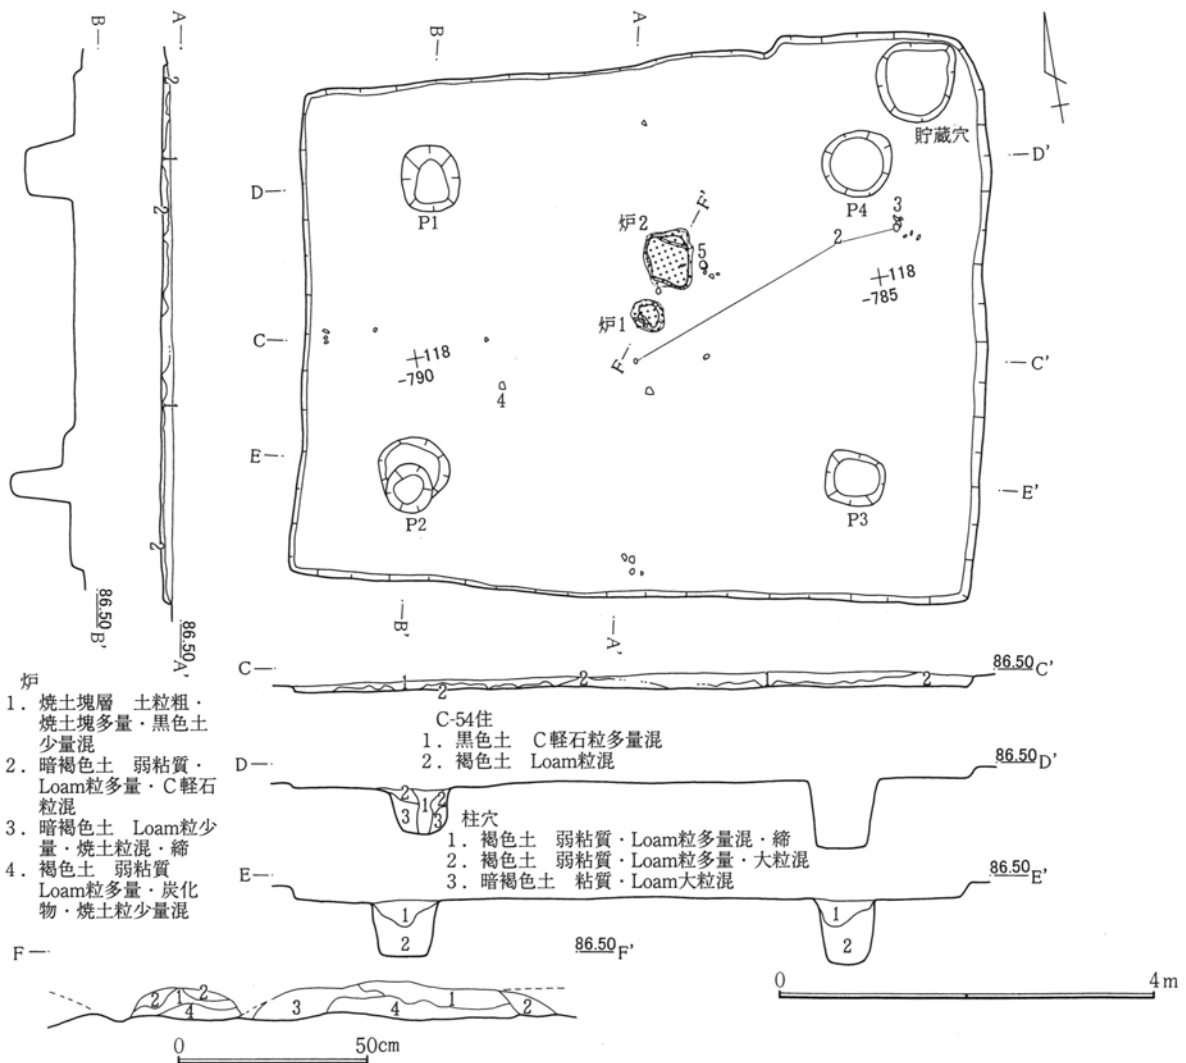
B
A
B
A
2
2
2
86.50 B'
86.50 A'
貯蔵穴
D
D'
P1
P4
3
炉2
F'
2
5
+118
-785
炉1
C
C'
+118
-790
F
4
E
E'
P2
P3
B'
A'
C
86.50 C'
1
2
2
2
炉
1．焼土塊層　土粒粗・焼土塊多量・黒色土少量混
2．暗褐色土　弱粘質・Loam粒多量・C軽石粒混
3．暗褐色土　Loam粒少量・焼土粒混・締
4．褐色土　弱粘質　Loam粒多量・炭化物・焼土粒少量混
C-54住
1．黒色土　C軽石粒多量混
2．褐色土　Loam粒混
D
86.50 D'
2
1
2
3
3
柱穴
1．褐色土　弱粘質・Loam粒多量混・締
2．褐色土　弱粘質・Loam粒多量・大粒混
3．暗褐色土　粘質・Loam大粒混
E
86.50 E'
1
2
1
2
F
86.50 F'
2
1
2
4
3
4
1
2
0
50cm
0
4m